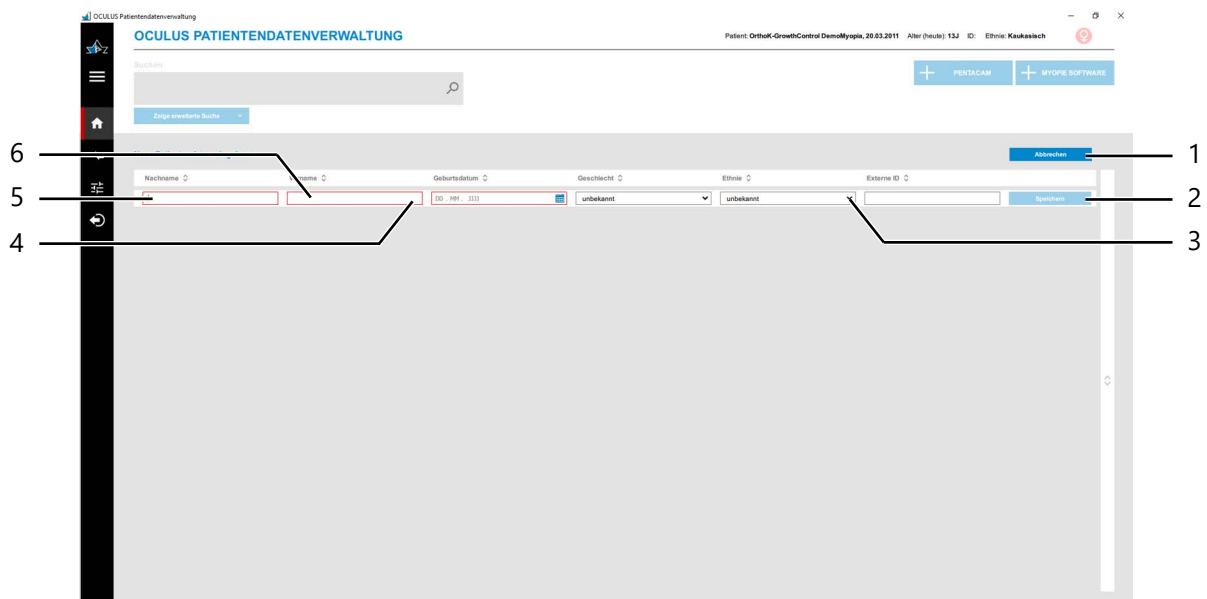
OCULUS Patientendatenverwaltung

OCULUS PATIENTENDATENVERWALTUNG

Patient: OrthoK-GrowthControl DemoMyopia, 20.03.2011 Alter (heute): 13J ID: Ethnie: Kaukasisch

Suchen

PENTACAM

MYOPIE SOFTWARE

Zeige erweiterte Suche

Abbrechen

| Nachname | Vorname | Geburtsdatum | Geschlecht | Ethnie | Externe ID |
|---|---|---|---|---|---|
| | | DD . MM . JJJJ | unbekannt | unbekannt | |

Speichern

1
2
3
4
5
6